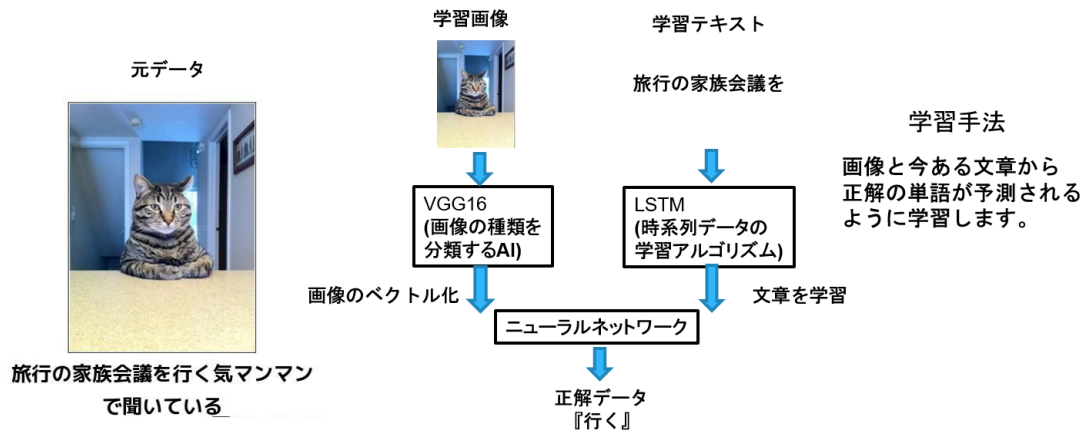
元データ

旅行の家族会議を行く気マンマンで聞いている

学習画像

VGG16
(画像の種類を分類するAI)

画像のベクトル化

学習テキスト

旅行の家族会議を

LSTM
(時系列データの学習アルゴリズム)

文章を学習

ニューラルネットワーク

正解データ
『行く』

学習手法

画像と今ある文章から正解の単語が予測されるように学習します。